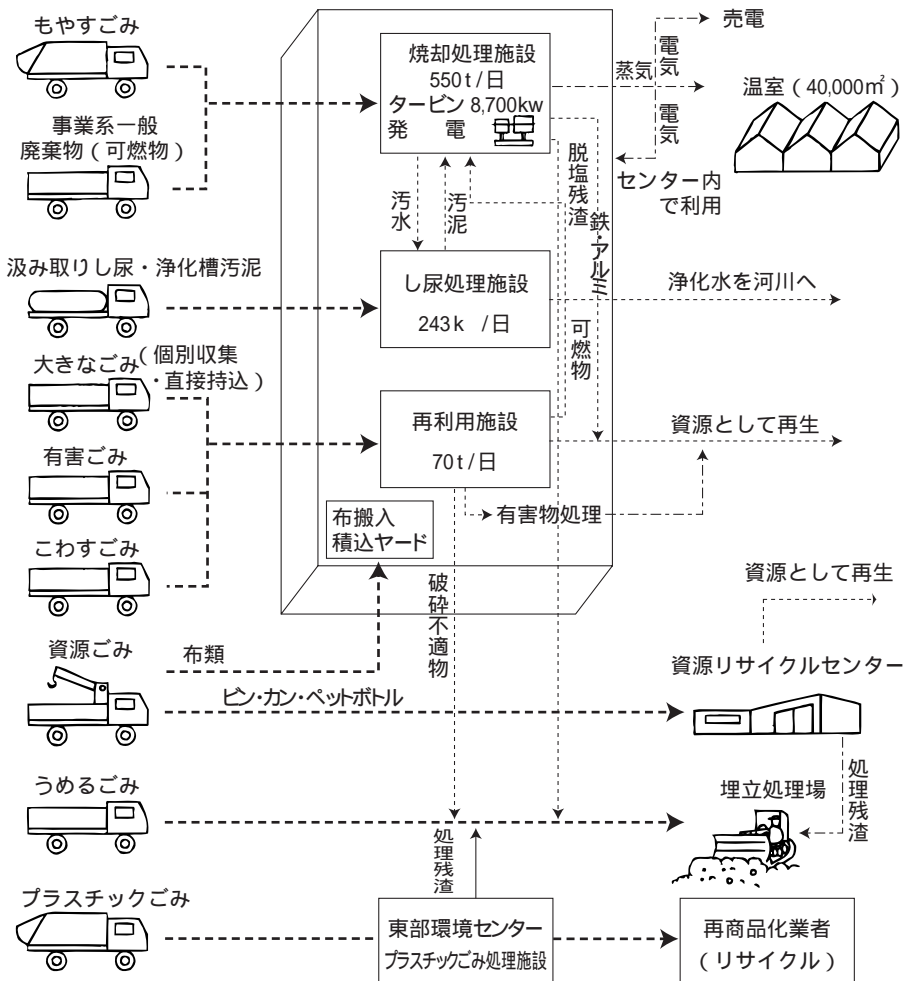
もやすごみ

事業系一般廃棄物（可燃物）

焼却処理施設
550 t / 日
タービン 8,700kw
発　電

売電

電気

蒸気

温室（40,000m²）

電気

センター内で利用

脱塩残渣

鉄・アルミ

汚水

汚泥

汲み取りし尿・浄化槽汚泥

し尿処理施設
243k　/日

浄化水を河川へ

可燃物

大きなごみ（個別収集・直接持込）

再利用施設
70 t / 日

資源として再生

有害ごみ

有害物処理

布搬入積込ヤード

こわすごみ

破砕不適物

資源として再生

資源ごみ

布類

資源リサイクルセンター

ビン・カン・ペットボトル

処理残渣

うめるごみ

埋立処理場

処理残渣

プラスチックごみ

東部環境センター
プラスチックごみ処理施設

再商品化業者
（リサイクル）